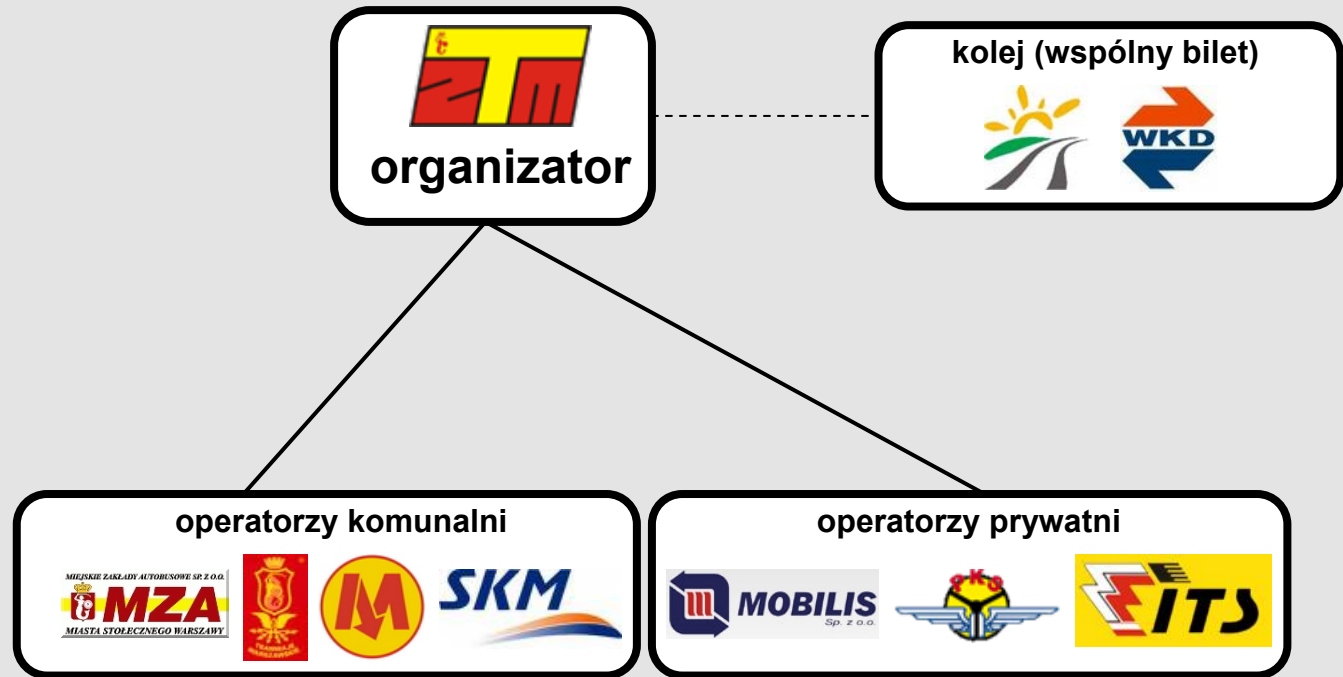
ZTM
organizator

kolej (wspólny bilet)

WKD

operatorzy komunalni

MIEJSKIE ZAKŁADY AUTOBUSOWE SP. Z O.O.
MZA
MIASTA STOŁECZNEGO WARSZAWY

TRAMWAJE WARSZAWSKIE

M

SKM

operatorzy prywatni

MOBILIS
Sp. z o.o.

PKS

ITS